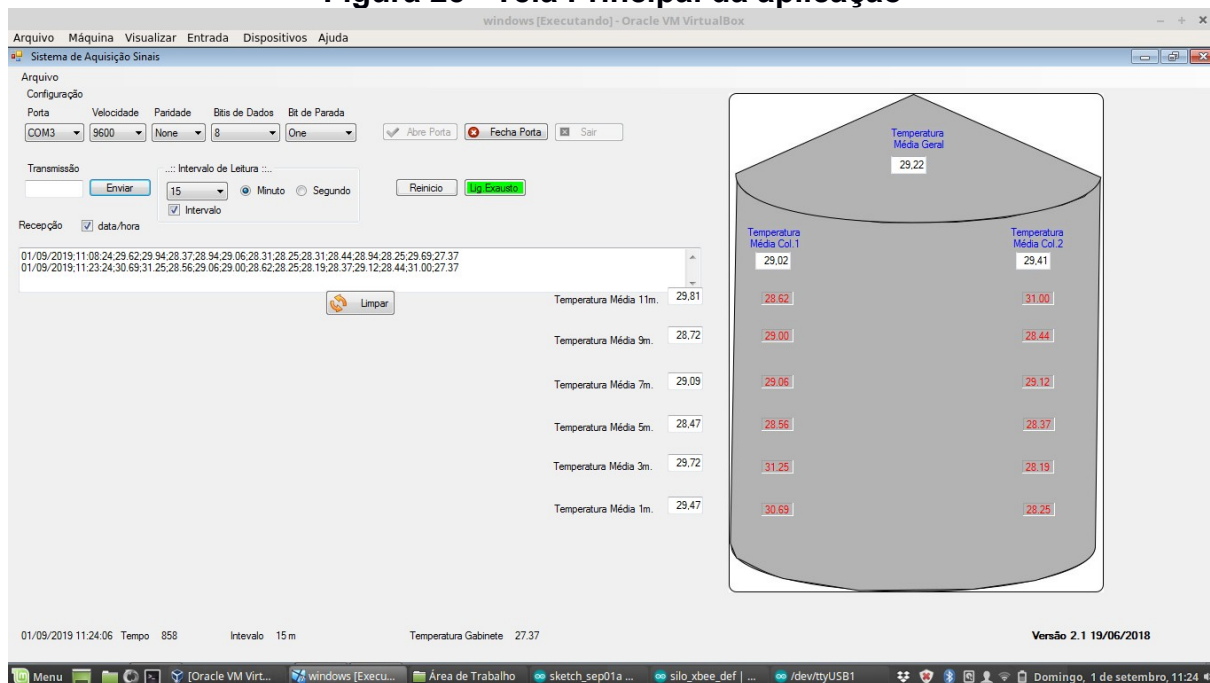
Figura 20 – Tela Principal da aplicação

windows [Executando] - Oracle VM VirtualBox

Arquivo Máquina Visualizar Entrada Dispositivos Ajuda

Sistema de Aquisição Sinais

Arquivo
Configuração

Porta COM3
Velocidade 9600
Paridade None
Bitis de Dados 8
Bit de Parada One

Abre Porta
Fecha Porta
Sair

Transmissão
Enviar

...: Intervalo de Leitura :...
15
Minuto
Segundo
Intervalo

Reinicio
Lig Exausto

Recepção
data/hora

01/09/2019;11:08:24;29.62;29.94;28.37;28.94;29.06;28.31;28.25;28.31;28.44;28.94;28.25;29.69;27.37
01/09/2019;11:23:24;30.69;31.25;28.56;29.06;29.00;28.62;28.25;28.19;28.37;29.12;28.44;31.00;27.37

Limpar

Temperatura Média 11m. 29,81
Temperatura Média 9m. 28,72
Temperatura Média 7m. 29,09
Temperatura Média 5m. 28,47
Temperatura Média 3m. 29,72
Temperatura Média 1m. 29,47

Temperatura Média Geral
29,22

Temperatura Média Col.1
29,02

Temperatura Média Col.2
29,41

28.62
31.00
29.00
28.44
29.06
29.12
28.56
28.37
31.25
28.19
30.69
28.25

01/09/2019 11:24:06 Tempo 858
Intevalo 15 m
Temperatura Gabinete 27.37
Versão 2.1 19/06/2018

Menu
[Oracle VM Virt...
windows [Execu...
Área de Trabalho
sketch_sep01a ...
silo_xbee_def | ...
/dev/ttyUSB1
Domingo, 1 de setembro, 11:24